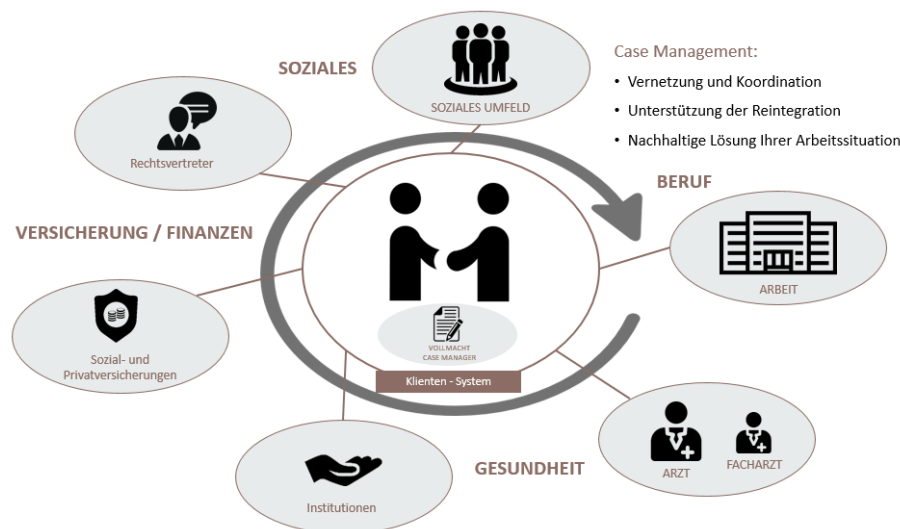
SOZIALES

SOZIALES UMFELD

Case Management:

- Vernetzung und Koordination
- Unterstützung der Reintegration
- Nachhaltige Lösung Ihrer Arbeitssituation

Rechtsvertreter

BERUF

VERSICHERUNG / FINANZEN

ARBEIT

VOLLMACHT CASE MANAGER

Sozial- und Privatversicherungen

Klienten - System

GESUNDHEIT

ARZT

FACHARZT

Institutionen